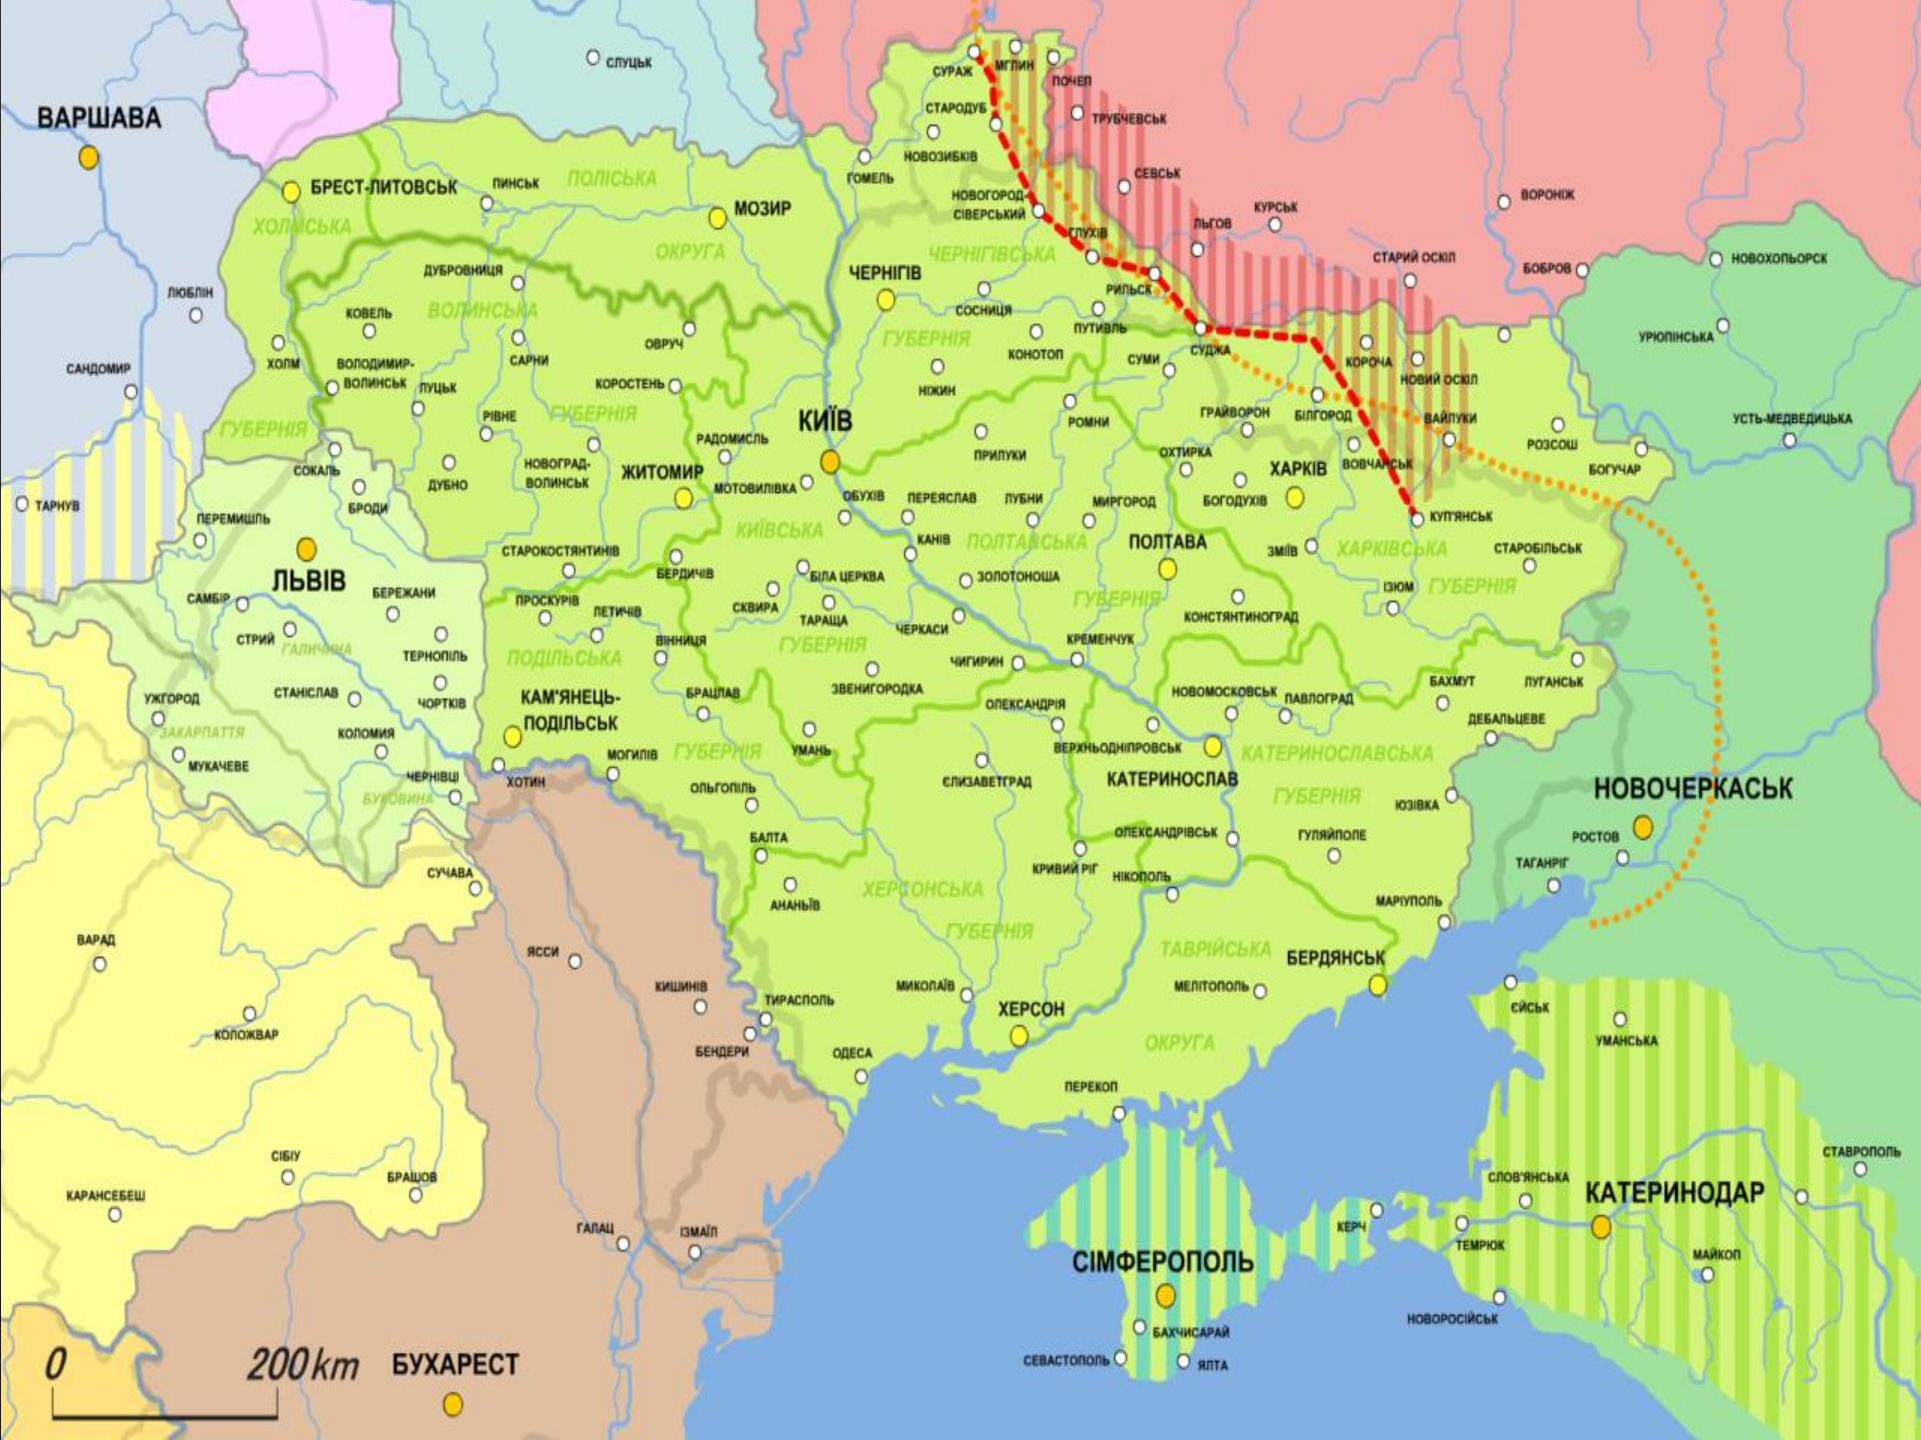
СЛУЦЬК
ВАРШАВА
СУРАЖ
МГЛИН
ПОЧЕП
СТАРОДУБ
ТРУБЧЕВСЬК
НОВОЗИБКІВ
ГОМЕЛЬ
СЕВСЬК
ВОРОНІЖ
КУРСЬК
НОВГОРОД-СІВЕРСЬКИЙ
ЛЬГОВ
ГЛУХІВ
БРЕСТ-ЛИТОВСЬК
ПИНСЬК
ПОЛІСЬКА
МОЗИР
ХОЛМСЬКА
ОКРУГА
ЧЕРНІГІВСЬКА
СТАРИЙ ОСКІЛ
НОВОХОПЬОРСК
БОБРОВ
ДУБРОВНИЦЯ
ЧЕРНІГІВ
РИЛЬСЬК
ЛЮБЛІН
КОВЕЛЬ
ВОЛИНСЬКА
СОСНИЦЯ
ПУТИВЛЬ
ОВРУЧ
ГУБЕРНІЯ
УРЮПІНСЬКА
ХОЛМ
САРНИ
КОНОТОП
СУМИ
СУДЖА
КОРОЧА
САНДОМИР
ВОЛОДИМИР-ВОЛИНСЬК
ЛУЦЬК
КОРОСТЕНЬ
НІЖИН
НОВИЙ ОСКІЛ
КИЇВ
РІВНЕ
ГУБЕРНІЯ
ГРАЙВОРОН
БІЛГОРОД
ВАЛУЙКИ
УСТЬ-МЕДВЕДИЦЬКА
ГУБЕРНІЯ
РОМНИ
РАДОМИСЛЬ
РОЗСОШ
СОКАЛЬ
ПРИЛУКИ
ОХТИРКА
ХАРКІВ
ВОВЧАНСЬК
БОГУЧАР
НОВОГРАД-ВОЛИНСЬК
ЖИТОМИР
ДУБНО
МОТОВИЛІВКА
ОБУХІВ
ПЕРЕЯСЛАВ
ЛУБНИ
МИРГОРОД
БОГОДУХІВ
ТАРНУВ
БРОДИ
КУП'ЯНСЬК
ПЕРЕМИШЛЬ
КИЇВСЬКА
КАНІВ
ПОЛТАВСЬКА
ПОЛТАВА
ЗМІЇВ
ХАРКІВСЬКА
СТАРОБІЛЬСЬК
СТАРОКОСТЯНТИНІВ
ЛЬВІВ
БЕРДИЧІВ
БІЛА ЦЕРКВА
ЗОЛОТОНОША
ІЗЮМ
ГУБЕРНІЯ
БЕРЕЖАНИ
САМБІР
ПРОСКУРІВ
СКВИРА
ГУБЕРНІЯ
ЛЕТИЧІВ
ТАРАЩА
КОНСТЯНТИНОГРАД
СТРИЙ
ГАЛИЧИНА
ТЕРНОПІЛЬ
ВІННИЦЯ
ЧЕРКАСИ
КРЕМЕНЧУК
ПОДІЛЬСЬКА
ГУБЕРНІЯ
ЧИГИРИН
ЛУГАНСЬК
БАХМУТ
УЖГОРОД
СТАНІСЛАВ
ЧОРТКІВ
КАМ'ЯНЕЦЬ-ПОДІЛЬСЬК
БРАЦЛАВ
ЗВЕНИГОРОДКА
НОВОМОСКОВСЬК
ПАВЛОГРАД
ЗАКАРПАТТЯ
КОЛОМИЯ
ОЛЕКСАНДРІЯ
ДЕБАЛЬЦЕВЕ
МУКАЧЕВЕ
МОГИЛІВ
ГУБЕРНІЯ
УМАНЬ
ВЕРХНЬОДНІПРОВСЬК
КАТЕРИНОСЛАВСЬКА
ЧЕРНІВЦІ
ХОТИН
ЄЛИЗАВЕТГРАД
КАТЕРИНОСЛАВ
НОВОЧЕРКАСЬК
БУКОВИНА
ОЛЬГОПІЛЬ
ГУБЕРНІЯ
ЮЗІВКА
ОЛЕКСАНДРІВСЬК
РОСТОВ
ГУЛЯЙПОЛЕ
БАЛТА
КРИВИЙ РІГ
НІКОПОЛЬ
ТАГАНРІГ
СУЧАВА
АНАНЬЇВ
ХЕРСОНСЬКА
МАРІУПОЛЬ
ГУБЕРНІЯ
ВАРАД
ЯССИ
ТАВРІЙСЬКА
БЕРДЯНСЬК
КИШИНІВ
МИКОЛАЇВ
МЕЛІТОПОЛЬ
ЄЙСЬК
ТИРАСПОЛЬ
ХЕРСОН
КОЛОЖВАР
УМАНСЬКА
БЕНДЕРИ
ОДЕСА
ОКРУГА
ПЕРЕКОП
СІБІУ
СТАВРОПОЛЬ
БРАШОВ
СЛОВ'ЯНСЬКА
КАТЕРИНОДАР
КАРАНСЕБЕШ
ГАЛАЦ
ІЗМАЇЛ
КЕРЧ
ТЕМРЮК
СІМФЕРОПОЛЬ
МАЙКОП
НОВОРОСІЙСЬК
БАХЧИСАРАЙ
0
200 km
БУХАРЕСТ
СЕВАСТОПОЛЬ
ЯЛТА